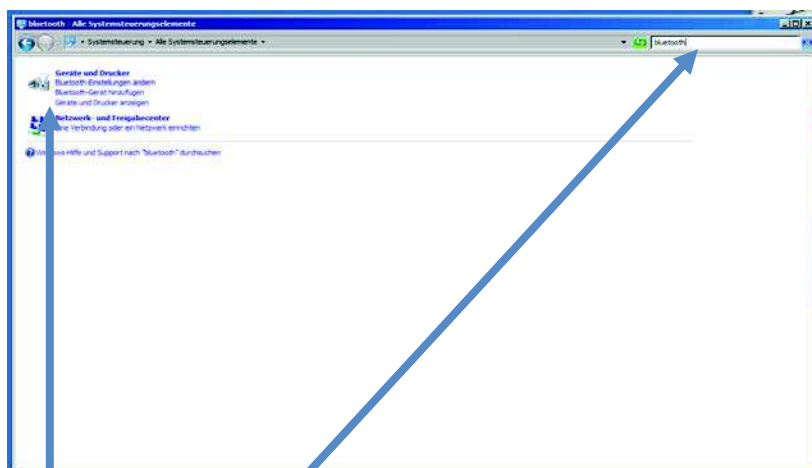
bluetooth - Alle Systemsteuerungselemente

▸ Systemsteuerung ▸ Alle Systemsteuerungselemente ▸

bluetooth

Geräte und Drucker
Bluetooth-Einstellungen ändern
Bluetooth-Gerät hinzufügen
Geräte und Drucker anzeigen

Netzwerk- und Freigabecenter
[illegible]ne Verbindung oder ein Netzwerk einrichten

Wi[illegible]ows-Hilfe und Support nach "bluetooth" durchsuchen